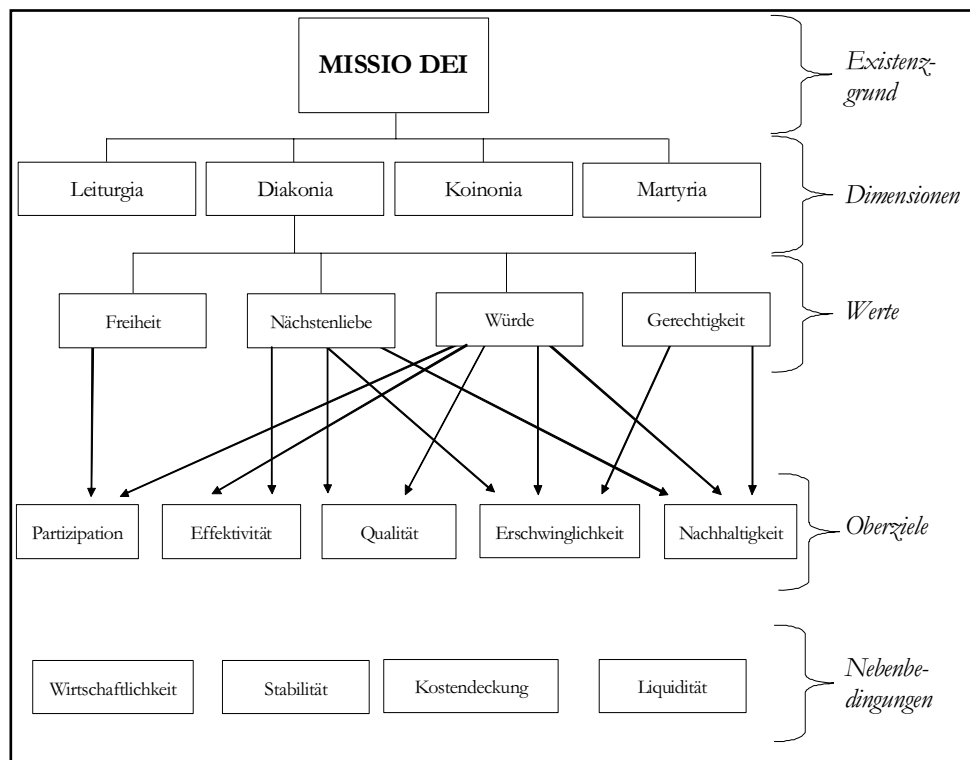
MISSIO DEI

Existenzgrund

Leiturgia
Diakonia
Koinonia
Martyria

Dimensionen

Freiheit
Nächstenliebe
Würde
Gerechtigkeit

Werte

Partizipation
Effektivität
Qualität
Erschwinglichkeit
Nachhaltigkeit

Oberziele

Wirtschaftlichkeit
Stabilität
Kostendeckung
Liquidität

Nebenbedingungen